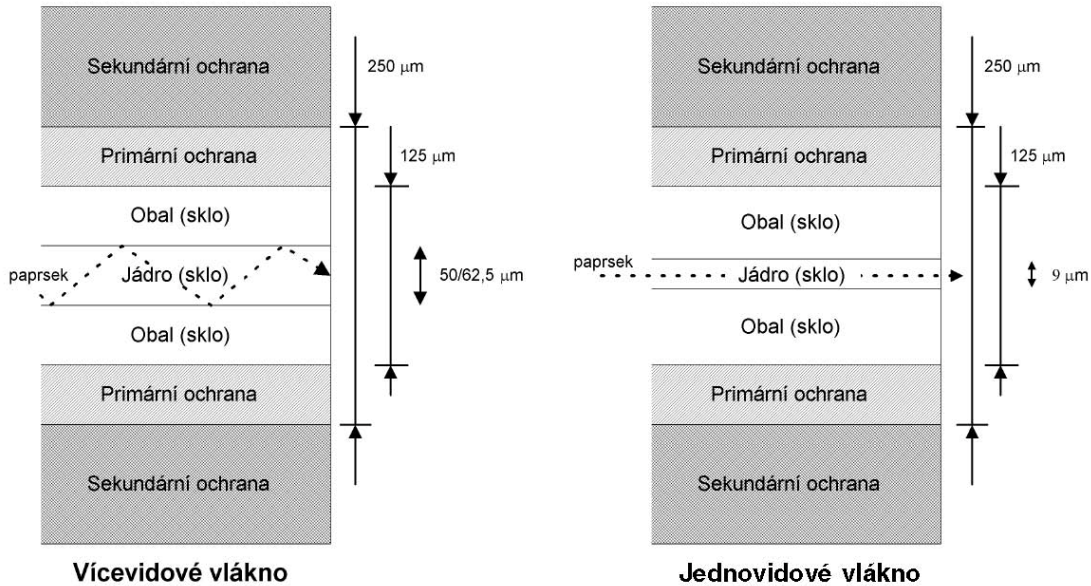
Sekundární ochrana

250 $\mu$m

Primární ochrana

125 $\mu$m

Obal (sklo)

paprsek

Jádro (sklo)

50/62,5 $\mu$m

Obal (sklo)

Primární ochrana

Sekundární ochrana

Vícevidové vlákno

Sekundární ochrana

250 $\mu$m

Primární ochrana

125 $\mu$m

Obal (sklo)

paprsek

Jádro (sklo)

9 $\mu$m

Obal (sklo)

Primární ochrana

Sekundární ochrana

Jednovidové vlákno